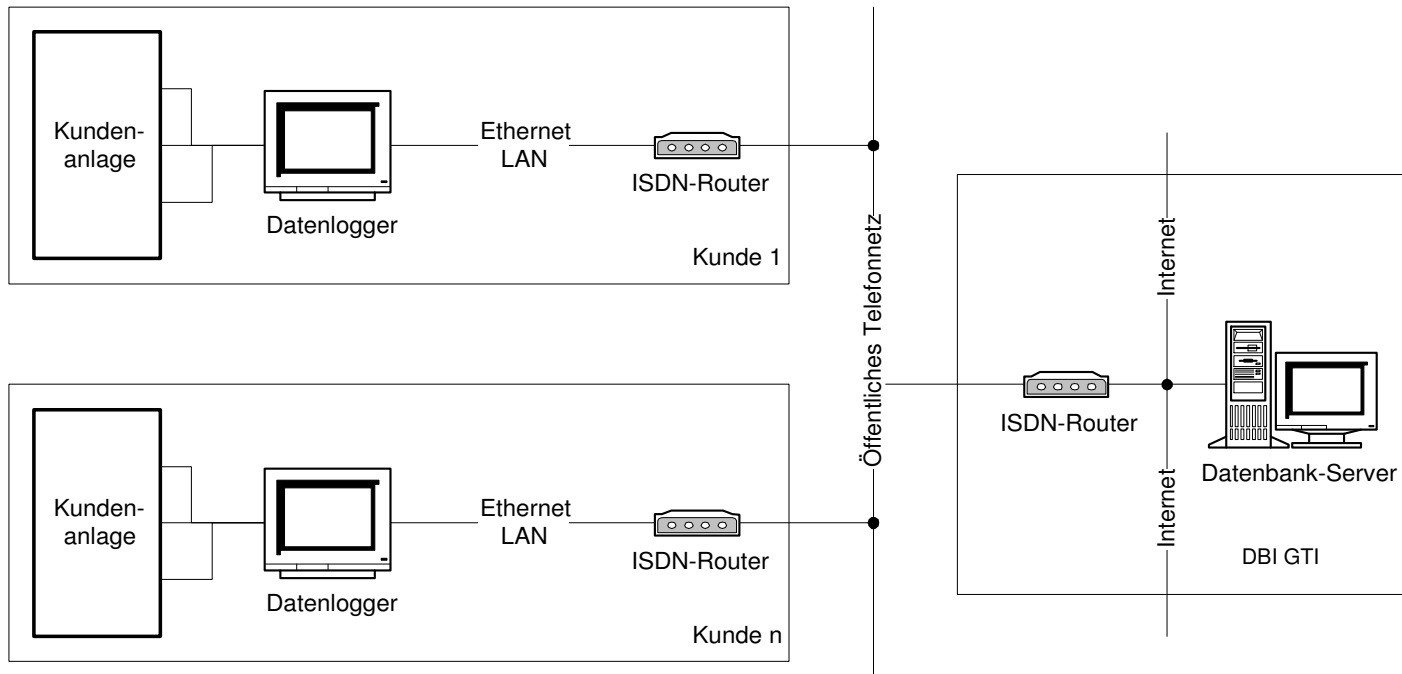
Kundenanlage

Datenlogger

Ethernet LAN

ISDN-Router

Kunde 1

Kundenanlage

Datenlogger

Ethernet LAN

ISDN-Router

Kunde n

Öffentliches Telefonnetz

Internet

ISDN-Router

Datenbank-Server

Internet

DBI GTI